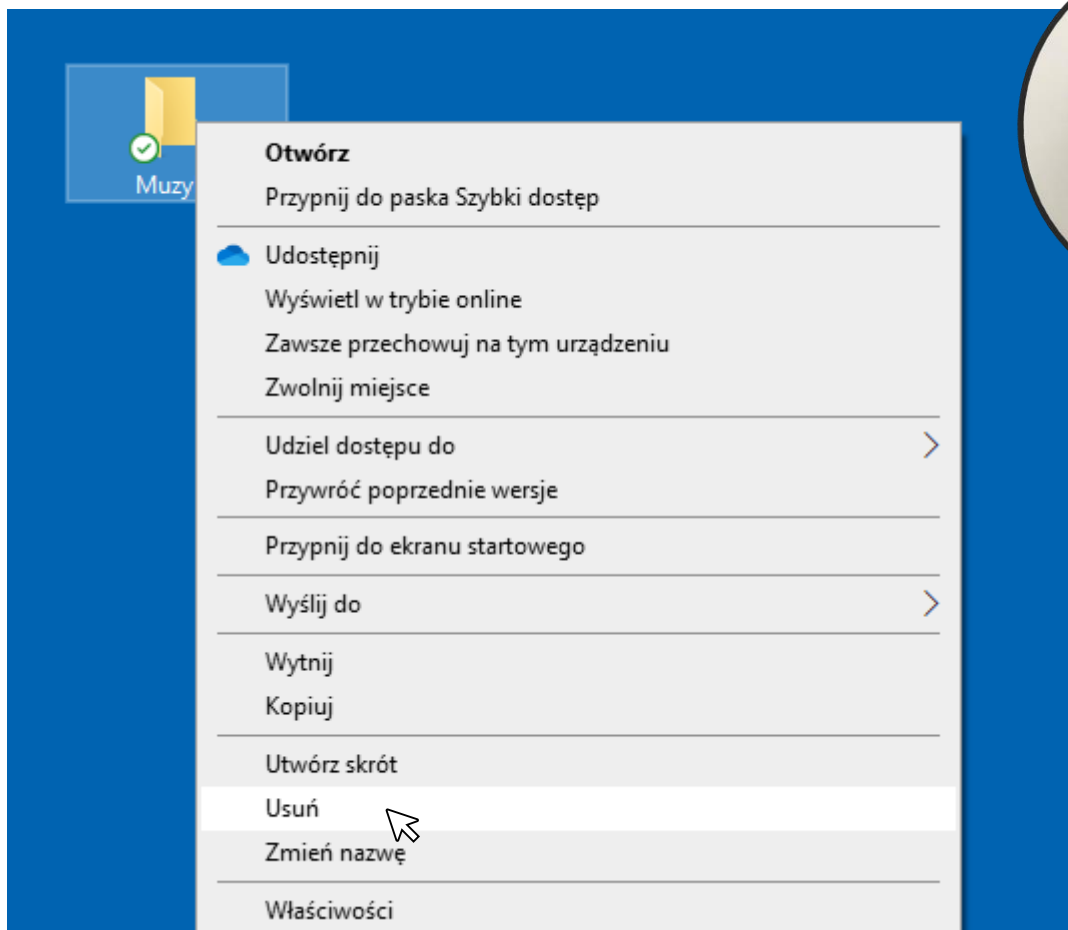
Muzy

Otwórz
Przypnij do paska Szybki dostęp

Udostępnij
Wyświetl w trybie online
Zawsze przechowuj na tym urządzeniu
Zwolnij miejsce

Udziel dostępu do
Przywróć poprzednie wersje

Przypnij do ekranu startowego

Wyślij do

Wytnij
Kopiuj

Utwórz skrót
Usuń
Zmień nazwę

Właściwości